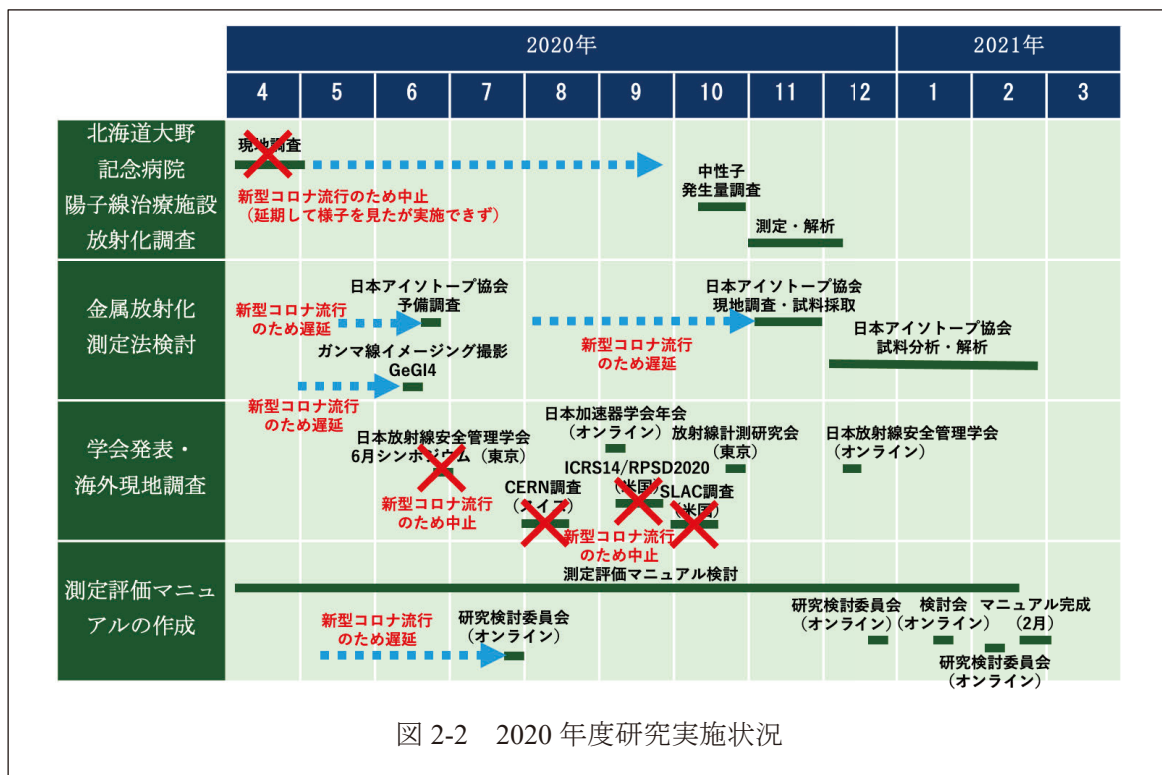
| | 2020年 | | | | | | | | | 2021年 | | |
|---|---|---|---|---|---|---|---|---|---|---|---|---|
| | 4 | 5 | 6 | 7 | 8 | 9 | 10 | 11 | 12 | 1 | 2 | 3 |

北海道大野記念病院陽子線治療施設放射化調査

現地調査

新型コロナ流行のため中止（延期して様子を見たが実施できず）

中性子発生量調査

測定・解析

金属放射化測定法検討

日本アイソトープ協会予備調査

新型コロナ流行のため遅延

ガンマ線イメージング撮影 GeGI4

新型コロナ流行のため遅延

日本アイソトープ協会現地調査・試料採取

新型コロナ流行のため遅延

日本アイソトープ協会試料分析・解析

学会発表・海外現地調査

日本加速器学会年会（オンライン）

日本放射線安全管理学会6月シンポジウム（東京）

新型コロナ流行のため中止

放射線計測研究会（東京）

日本放射線安全管理学会（オンライン）

ICRS14/RPSD2020（米国）

CERN調査（スイス）

SLAC調査（米国）

新型コロナ流行のため中止

測定評価マニュアルの作成

測定評価マニュアル検討

新型コロナ流行のため遅延

研究検討委員会（オンライン）

研究検討委員会（オンライン）

検討会（オンライン）

マニュアル完成（2月）

研究検討委員会（オンライン）

図 2-2　2020 年度研究実施状況